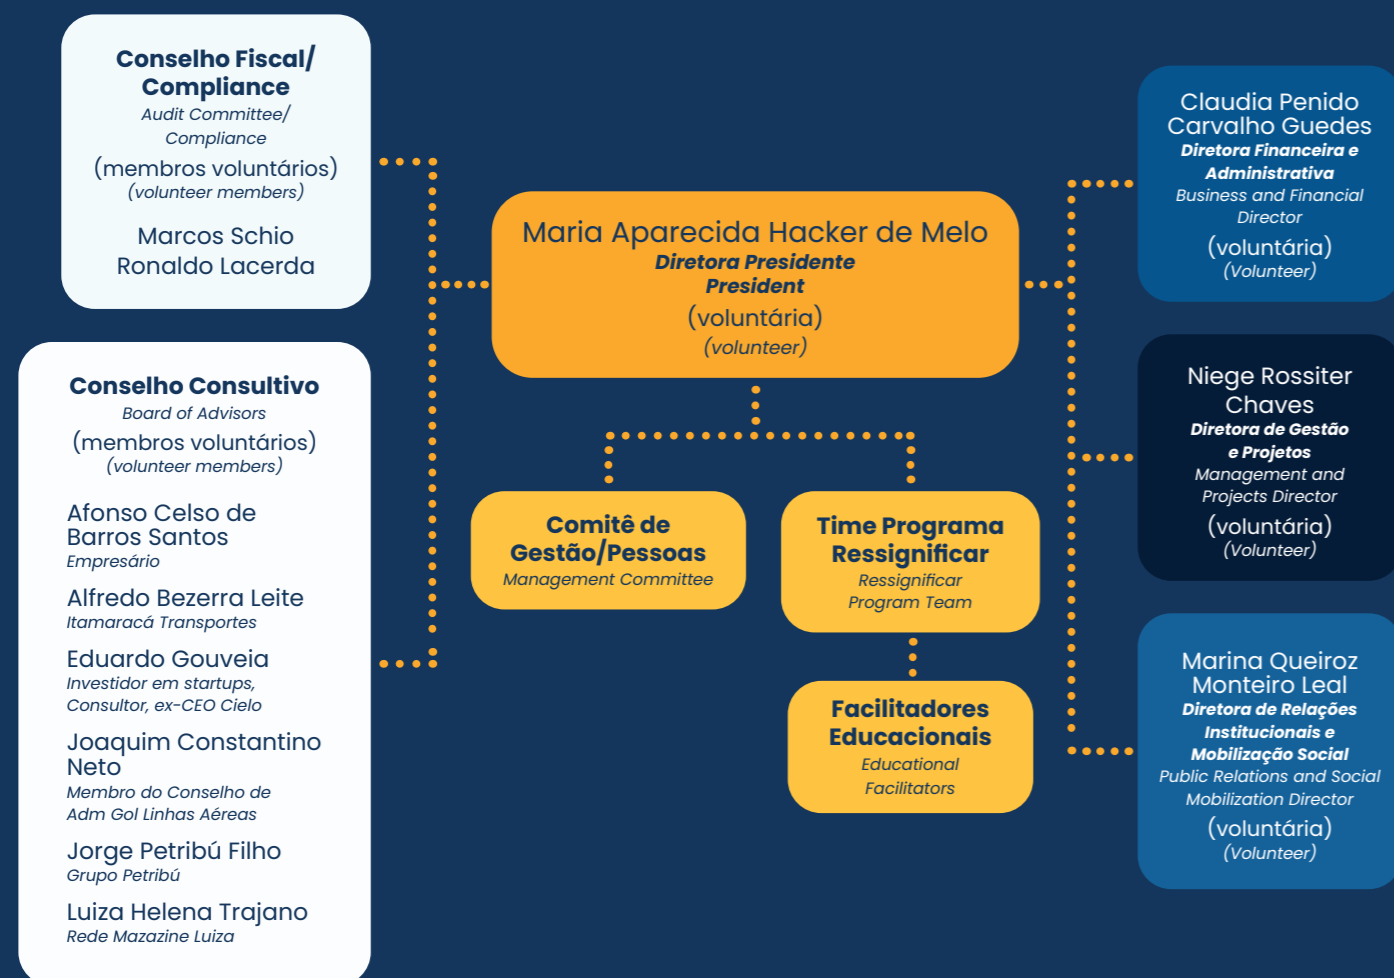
Conselho Fiscal/ Compliance
Audit Committee/ Compliance
(membros voluntários)
(volunteer members)
Marcos Schio
Ronaldo Lacerda

Conselho Consultivo
Board of Advisors
(membros voluntários)
(volunteer members)

Afonso Celso de Barros Santos
Empresário

Alfredo Bezerra Leite
Itamaracá Transportes

Eduardo Gouveia
Investidor em startups, Consultor, ex-CEO Cielo

Joaquim Constantino Neto
Membro do Conselho de Adm Gol Linhas Aéreas

Jorge Petribú Filho
Grupo Petribú

Luiza Helena Trajano
Rede Mazazine Luiza

Maria Aparecida Hacker de Melo
Diretora Presidente
President
(voluntária)
(volunteer)

Comitê de Gestão/Pessoas
Management Committee

Time Programa Ressignificar
Ressignificar Program Team

Facilitadores Educacionais
Educational Facilitators

Claudia Penido Carvalho Guedes
Diretora Financeira e Administrativa
Business and Financial Director
(voluntária)
(Volunteer)

Niege Rossiter Chaves
Diretora de Gestão e Projetos
Management and Projects Director
(voluntária)
(Volunteer)

Marina Queiroz Monteiro Leal
Diretora de Relações Institucionais e Mobilização Social
Public Relations and Social Mobilization Director
(voluntária)
(Volunteer)